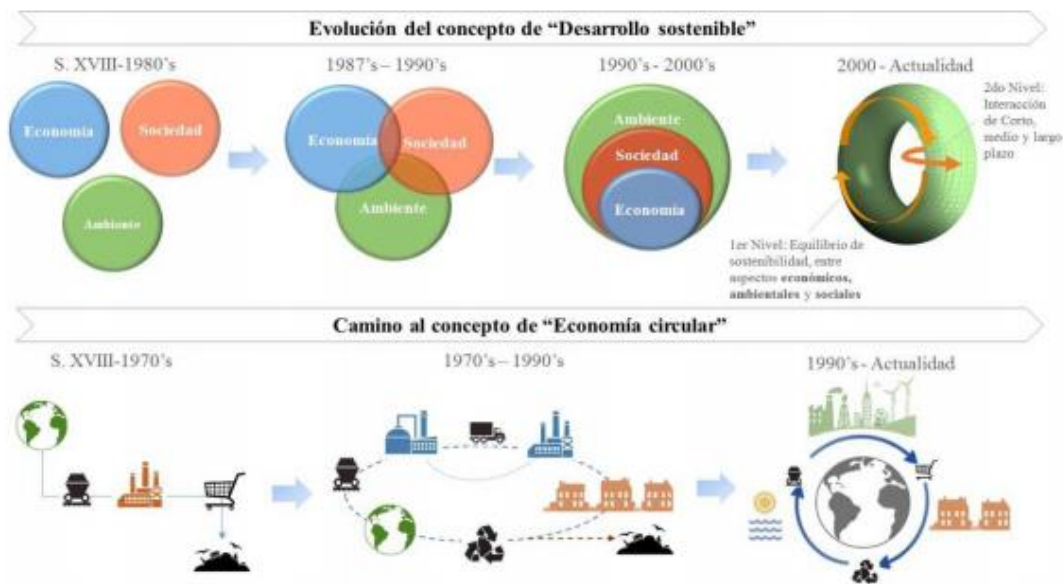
Evolución del concepto de "Desarrollo sostenible"

S. XVIII-1980's

Economía

Sociedad

Ambiente

1987's – 1990's

Economía

Sociedad

Ambiente

1990's - 2000's

Ambiente

Sociedad

Economía

2000 - Actualidad

2do Nivel: Interacción de Corto, medio y largo plazo

1er Nivel: Equilibrio de sostenibilidad, entre aspectos económicos, ambientales y sociales

Camino al concepto de "Economía circular"

S. XVIII-1970's

1970's – 1990's

1990's - Actualidad